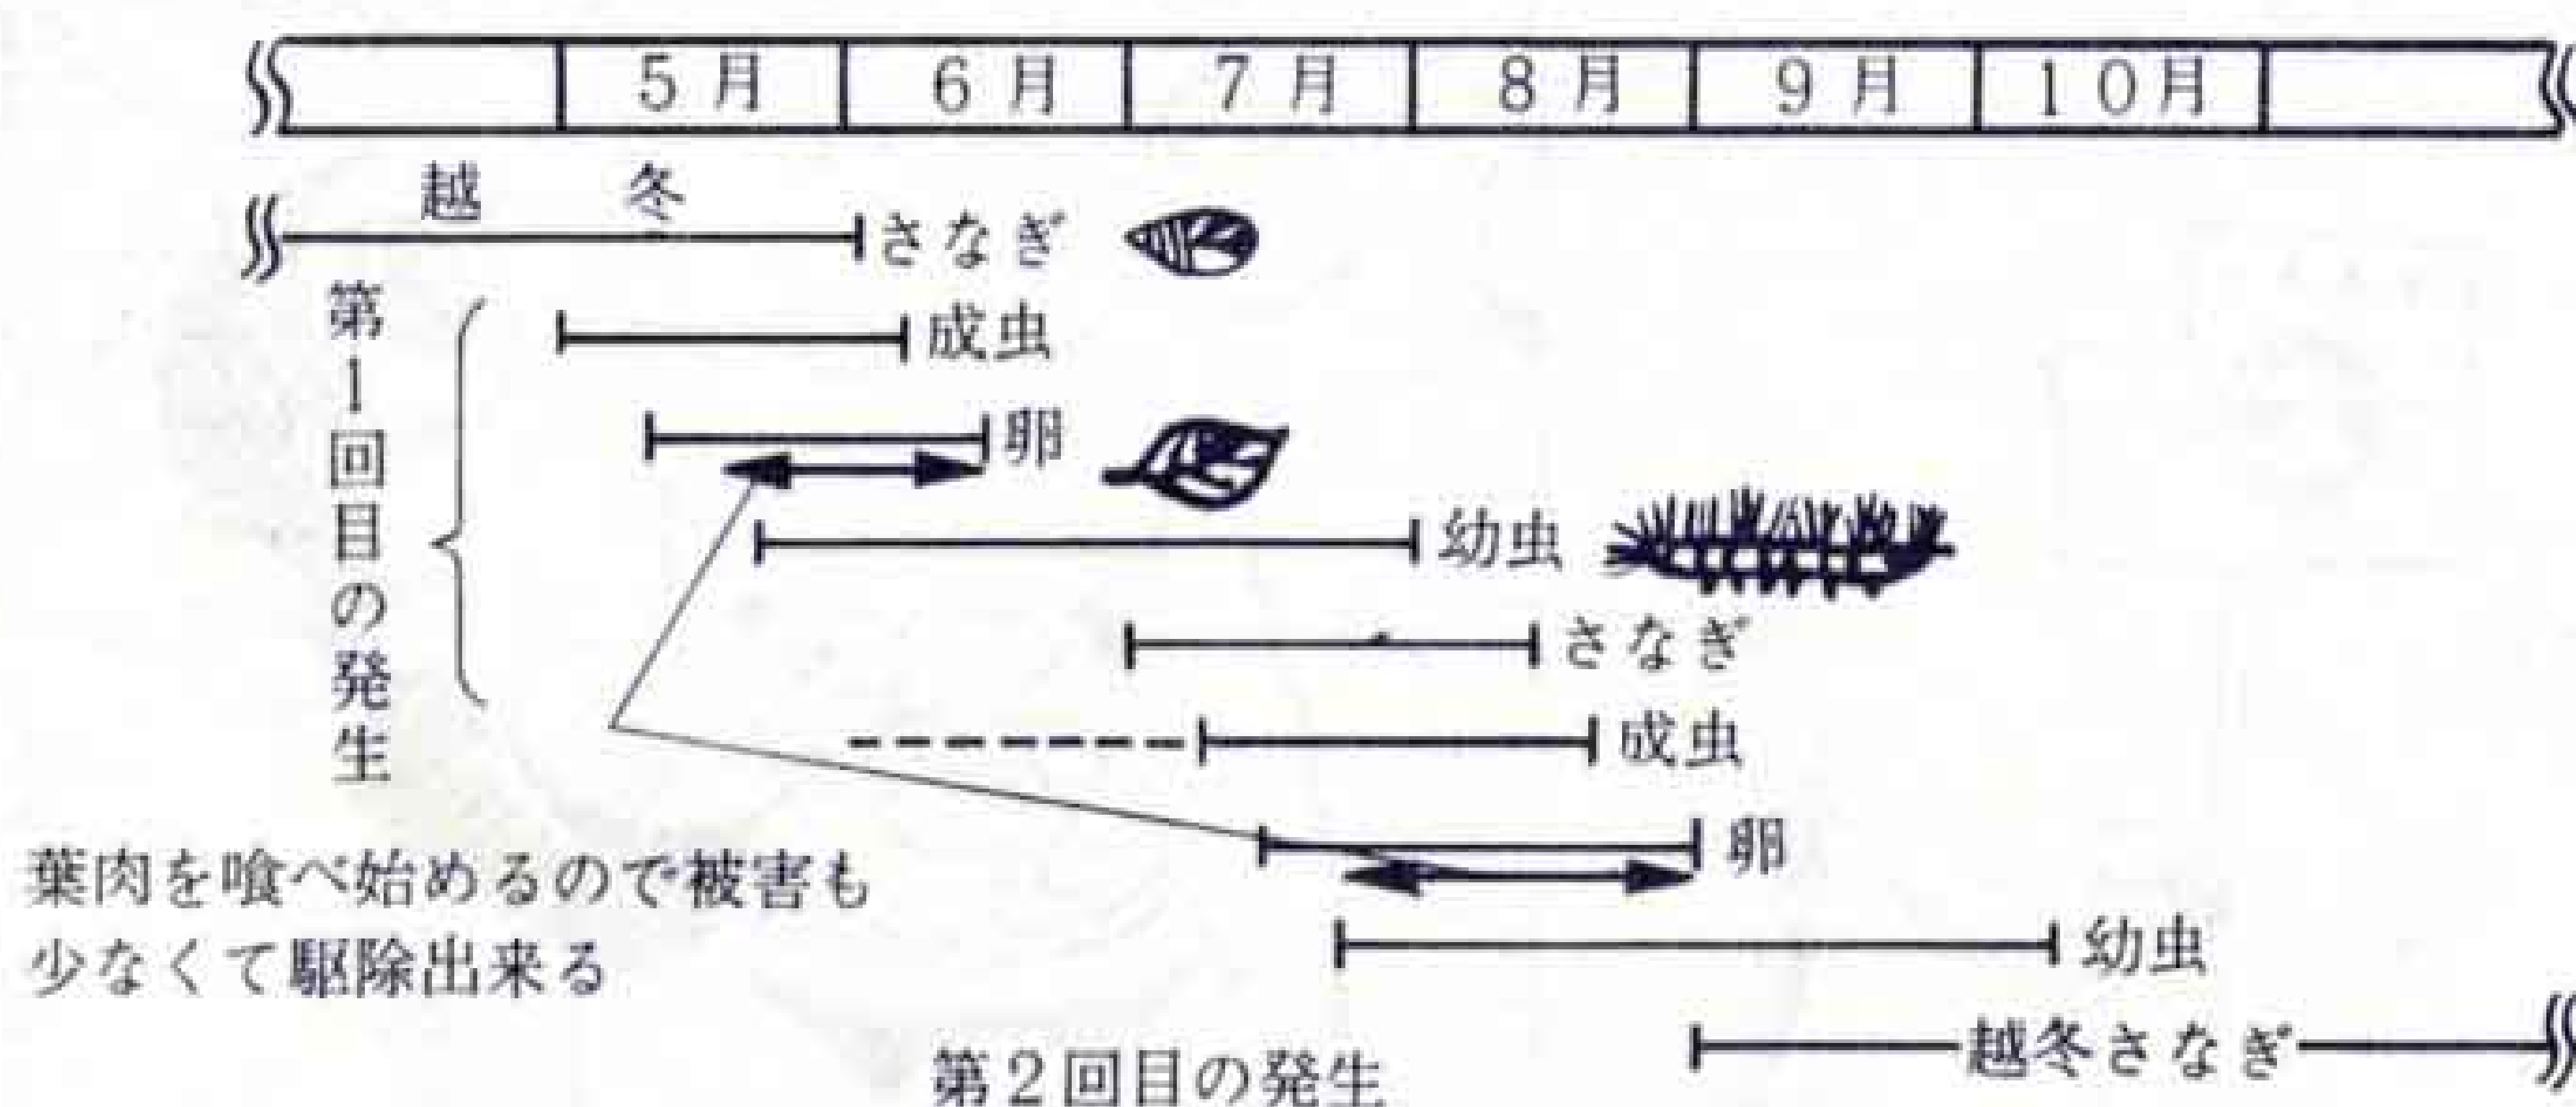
| | 5月 | 6月 | 7月 | 8月 | 9月 | 10月 | |
|---|---|---|---|---|---|---|---|

越冬

さなぎ

第1回目の発生

成虫

卵

幼虫

さなぎ

成虫

卵

葉肉を喰べ始めるので被害も少なくて駆除出来る

幼虫

越冬さなぎ

第2回目の発生